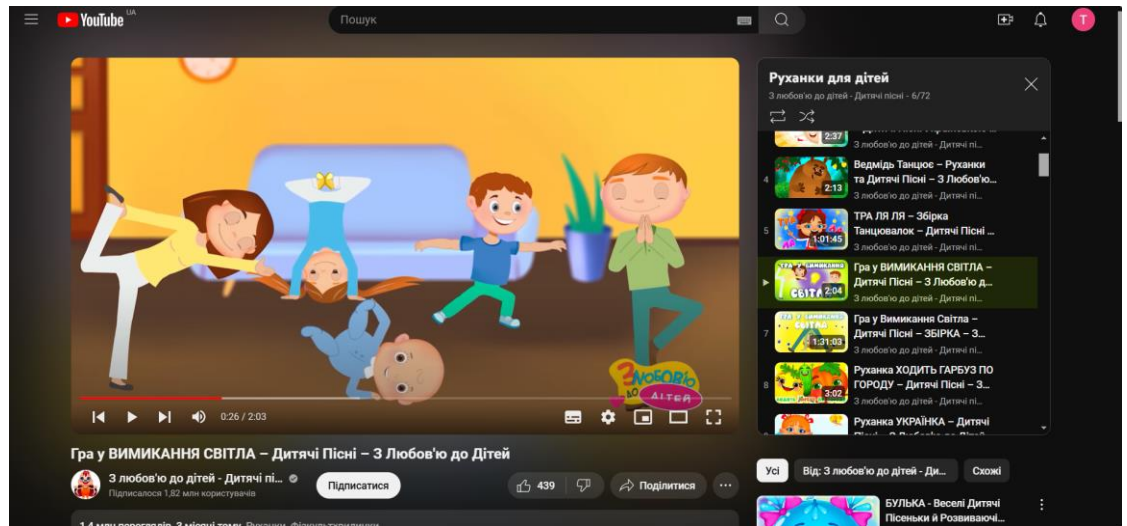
YouTube UA

Пошук

T

З любов'ю до дітей

0:26 / 2:03

Гра у ВИМИКАННЯ СВІТЛА – Дитячі Пісні – З Любов'ю до Дітей

З любов'ю до дітей - Дитячі пі...
Підписалося 1,82 млн користувачів

Підписатися

439

Поділитися

Руханки для дітей
З любов'ю до дітей - Дитячі пісні - 6/72

2:37
З любов'ю до дітей - Дитячі пі...

4
Ведмідь Танцює – Руханки та Дитячі Пісні – З Любов'ю...
2:13
З любов'ю до дітей - Дитячі пі...

5
ТРА ЛЯ ЛЯ – Збірка Танцювалок – Дитячі Пісні ...
1:01:45
З любов'ю до дітей - Дитячі пі...

Гра у ВИМИКАННЯ СВІТЛА – Дитячі Пісні – З Любов'ю д...
СВІТЛА 2:04
З любов'ю до дітей - Дитячі пі...

7
Гра у Вимикання Світла – Дитячі Пісні – ЗБІРКА – З...
1:31:03
З любов'ю до дітей - Дитячі пі...

8
Руханка ХОДИТЬ ГАРБУЗ ПО ГОРОДУ – Дитячі Пісні – З...
3:02
З любов'ю до дітей - Дитячі пі...

Руханка УКРАЇНКА – Дитячі

Усі
Від: З любов'ю до дітей - Ди...
Схожі

БУЛЬКА - Веселі Дитячі Пісеньки й Розвиваючі...